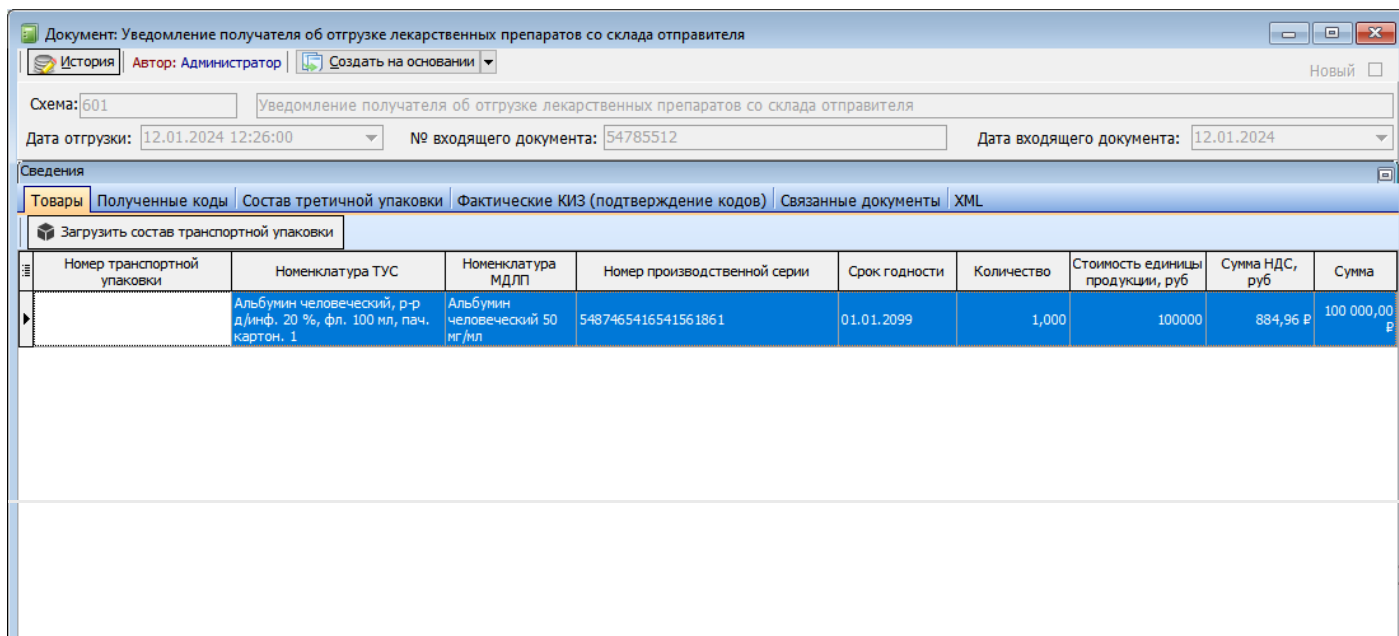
Документ: Уведомление получателя об отгрузке лекарственных препаратов со склада отправителя

История | Автор: Администратор | Создать на основании

Новый

Схема: 601 Уведомление получателя об отгрузке лекарственных препаратов со склада отправителя

Дата отгрузки: 12.01.2024 12:26:00 № входящего документа: 54785512 Дата входящего документа: 12.01.2024

Сведения

Товары | Полученные коды | Состав третичной упаковки | Фактические КИЗ (подтверждение кодов) | Связанные документы | XML

Загрузить состав транспортной упаковки

| Номер транспортной упаковки | Номенклатура ТУС | Номенклатура МДЛП | Номер производственной серии | Срок годности | Количество | Стоимость единицы продукции, руб | Сумма НДС, руб | Сумма |
|---|---|---|---|---|---|---|---|---|
| | Альбумин человеческий, р-р д/инф. 20 %, фл. 100 мл, пач. картон. 1 | Альбумин человеческий 50 мг/мл | 5487465416541561861 | 01.01.2099 | 1,000 | 100000 | 884,96 ₽ | 100 000,00 ₽ |